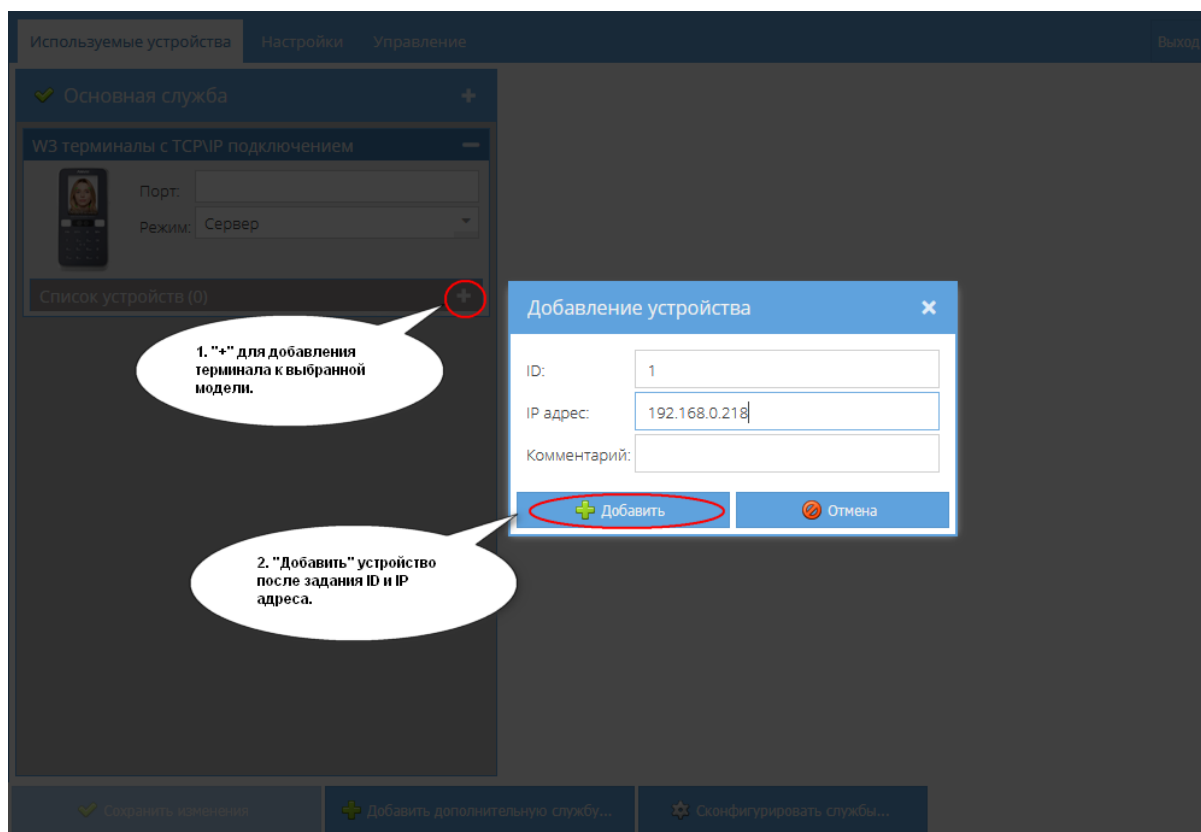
Используемые устройства Настройки Управление Выход

Основная служба +

W3 терминалы с TCP\IP подключением

Порт:

Режим: Сервер

Список устройств (0) +

1. "+" для добавления терминала к выбранной модели.

Добавление устройства ×

ID: 1

IP адрес: 192.168.0.218

Комментарий:

Добавить

Отмена

2. "Добавить" устройство после задания ID и IP адреса.

Сохранить изменения

Добавить дополнительную службу...

Сконфигурировать службы...